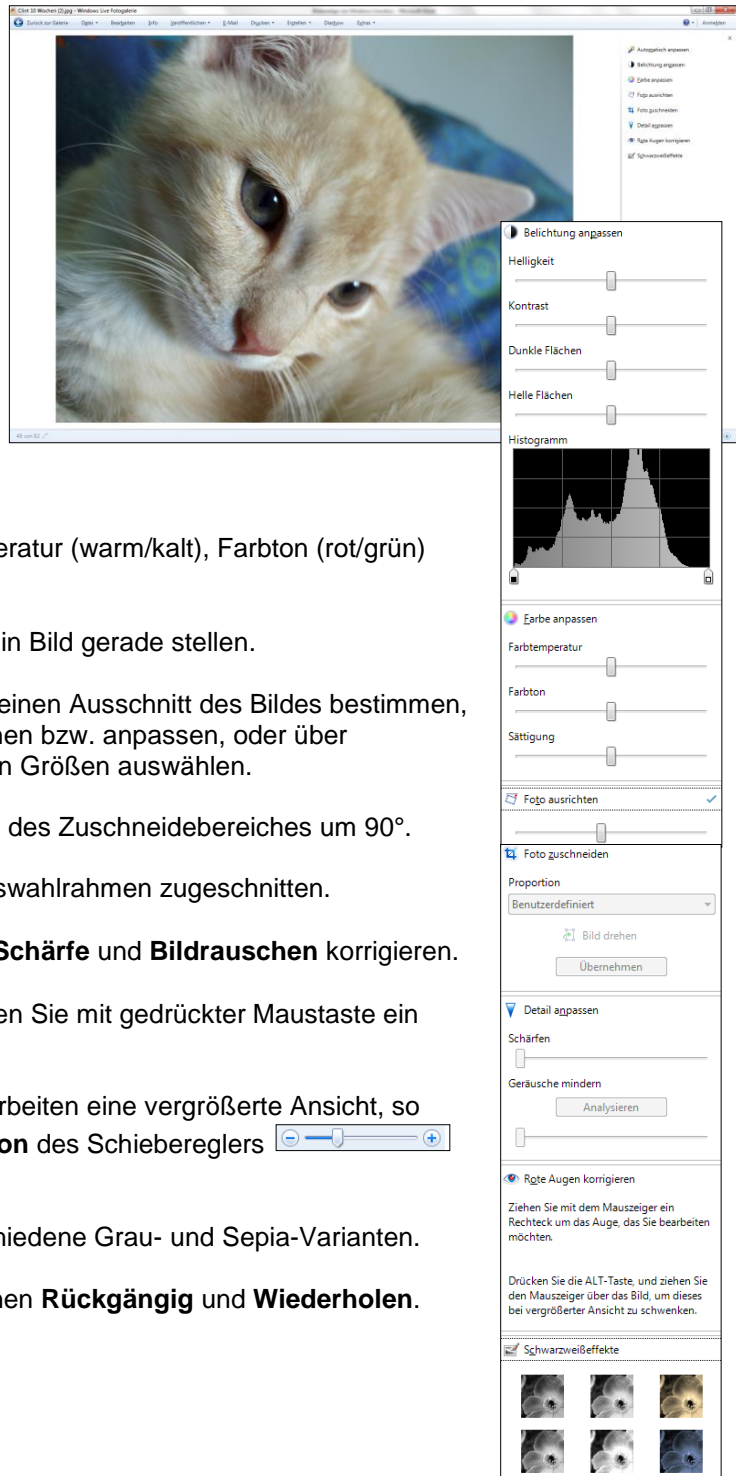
Clint 10 Wochen (2).jpg - Windows Live Fotogalerie

Zurück zur Galerie Datei Bearbeiten Info Veröffentlichen E-Mail Drucken Erstellen Diashow Extras Anmelden

Automatisch anpassen
Belichtung anpassen
Farbe anpassen
Foto ausrichten
Foto zuschneiden
Detail anpassen
Rote Augen korrigieren
Schwarzweißeffekte

48 von 82

Belichtung anpassen
Helligkeit
Kontrast
Dunkle Flächen
Helle Flächen
Histogramm

Farbe anpassen
Farbtemperatur
Farbton
Sättigung

Foto ausrichten

Foto zuschneiden
Proportion
Benutzerdefiniert
Bild drehen
Übernehmen

Detail anpassen
Schärfen
Geräusche mindern
Analysieren

Rote Augen korrigieren
Ziehen Sie mit dem Mauszeiger ein Rechteck um das Auge, das Sie bearbeiten möchten.

Drücken Sie die ALT-Taste, und ziehen Sie den Mauszeiger über das Bild, um dieses bei vergrößerter Ansicht zu schwenken.

Schwarzweißeffekte

eratur (warm/kalt), Farbton (rot/grün)

in Bild gerade stellen.

einen Ausschnitt des Bildes bestimmen, hen bzw. anpassen, oder über n Größen auswählen.

des Zuschneidebereiches um 90°.

swahlrahmen zugeschnitten.

**Schärfe** und **Bildrauschen** korrigieren.

en Sie mit gedrückter Maustaste ein

rbeiten eine vergrößerte Ansicht, so **on** des Schiebereglers

hiedene Grau- und Sepia-Varianten.

hen **Rückgängig** und **Wiederholen**.